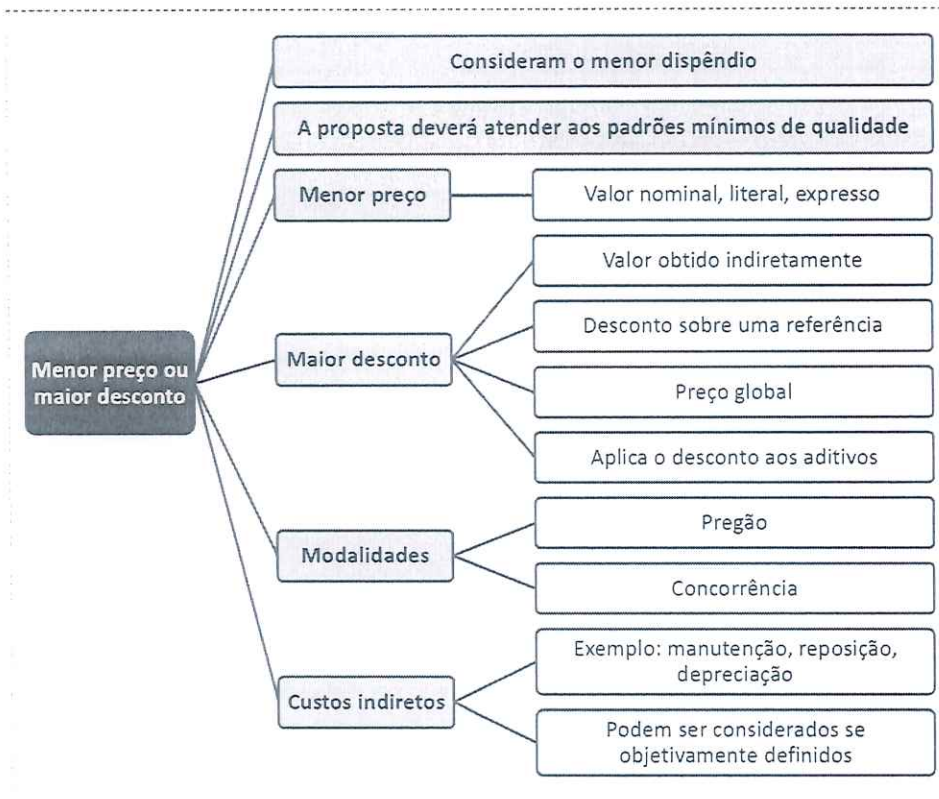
Menor preço ou maior desconto

Consideram o menor dispêndio

A proposta deverá atender aos padrões mínimos de qualidade

Menor preço

Valor nominal, literal, expresso

Maior desconto

Valor obtido indiretamente

Desconto sobre uma referência

Preço global

Aplica o desconto aos aditivos

Modalidades

Pregão

Concorrência

Custos indiretos

Exemplo: manutenção, reposição, depreciação

Podem ser considerados se objetivamente definidos